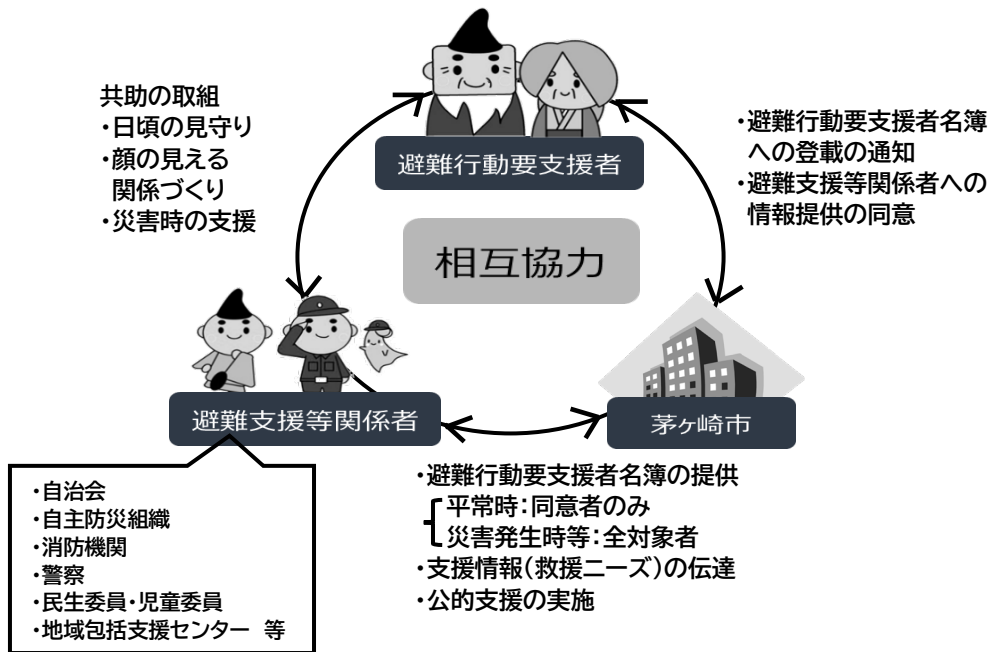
共助の取組
・日頃の見守り
・顔の見える関係づくり
・災害時の支援

避難行動要支援者

・避難行動要支援者名簿への登載の通知
・避難支援等関係者への情報提供の同意

相互協力

避難支援等関係者

茅ヶ崎市

・自治会
・自主防災組織
・消防機関
・警察
・民生委員・児童委員
・地域包括支援センター　等

・避難行動要支援者名簿の提供
平常時：同意者のみ
災害発生時等：全対象者
・支援情報（救援ニーズ）の伝達
・公的支援の実施